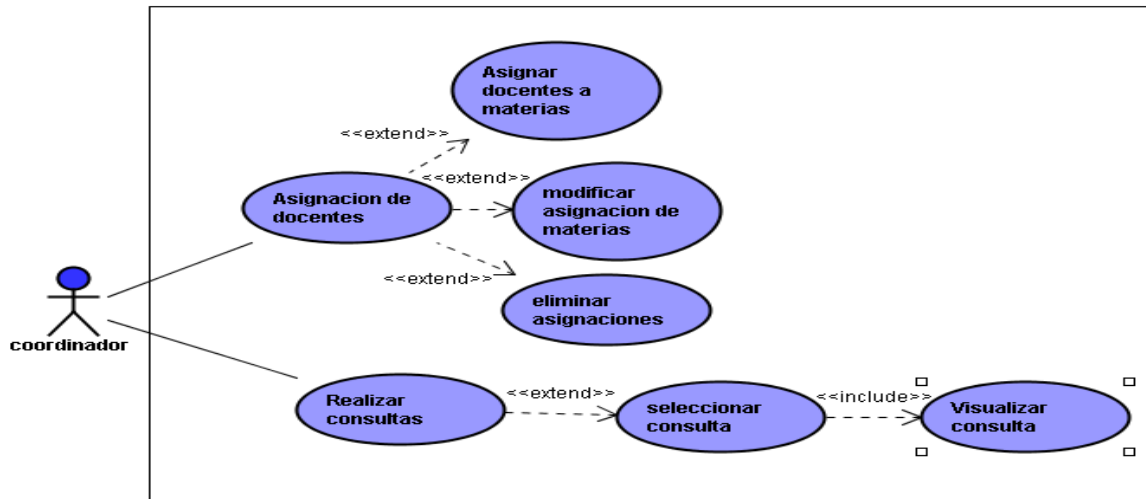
Asignar docentes a materias

<<extend>>

<<extend>>

Asignacion de docentes

modificar asignacion de materias

<<extend>>

eliminar asignaciones

coordinador

Realizar consultas

<<extend>>

seleccionar consulta

<<include>>

Visualizar consulta